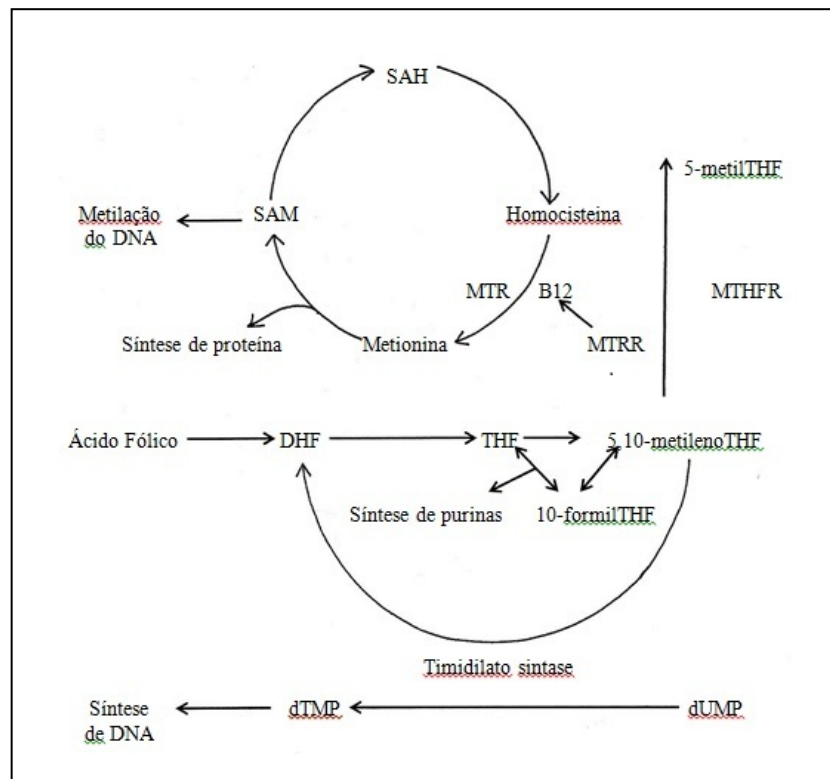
SAH

5-metilTHF

Metilação do DNA

SAM

Homocisteina

MTR

B12

MTHFR

Síntese de proteína

Metionina

MTRR

Ácido Fólico

DHF

THF

5,10-metilenoTHF

Síntese de purinas

10-formilTHF

Timidilato sintase

Síntese de DNA

dTMP

dUMP